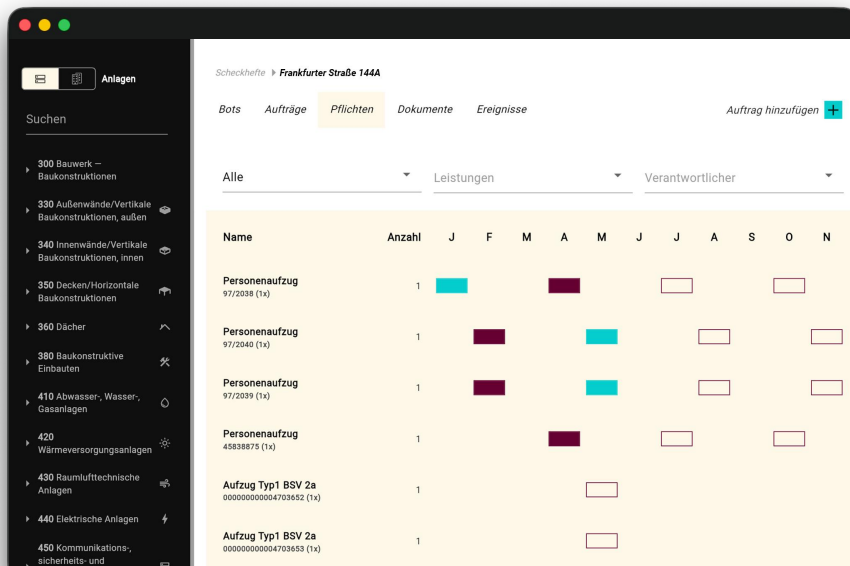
Anlagen

Suchen

300 Bauwerk — Baukonstruktionen

330 Außenwände/Vertikale Baukonstruktionen, außen

340 Innenwände/Vertikale Baukonstruktionen, innen

350 Decken/Horizontale Baukonstruktionen

360 Dächer

380 Baukonstruktive Einbauten

410 Abwasser-, Wasser-, Gasanlagen

420 Wärmeversorgungsanlagen

430 Raumlufttechnische Anlagen

440 Elektrische Anlagen

450 Kommunikations-, sicherheits- und

Scheckhefte ▸ Frankfurter Straße 144A

Bots Aufträge Pflichten Dokumente Ereignisse

Auftrag hinzufügen +

Alle

Leistungen

Verantwortlicher

| Name | Anzahl | J | F | M | A | M | J | J | A | S | O | N |
|---|---|---|---|---|---|---|---|---|---|---|---|---|
| Personenaufzug 97/2038 (1x) | 1 | | | | | | | | | | | |
| Personenaufzug 97/2040 (1x) | 1 | | | | | | | | | | | |
| Personenaufzug 97/2039 (1x) | 1 | | | | | | | | | | | |
| Personenaufzug 45838875 (1x) | 1 | | | | | | | | | | | |
| Aufzug Typ1 BSV 2a 000000000004703652 (1x) | 1 | | | | | | | | | | | |
| Aufzug Typ1 BSV 2a 000000000004703653 (1x) | 1 | | | | | | | | | | | |